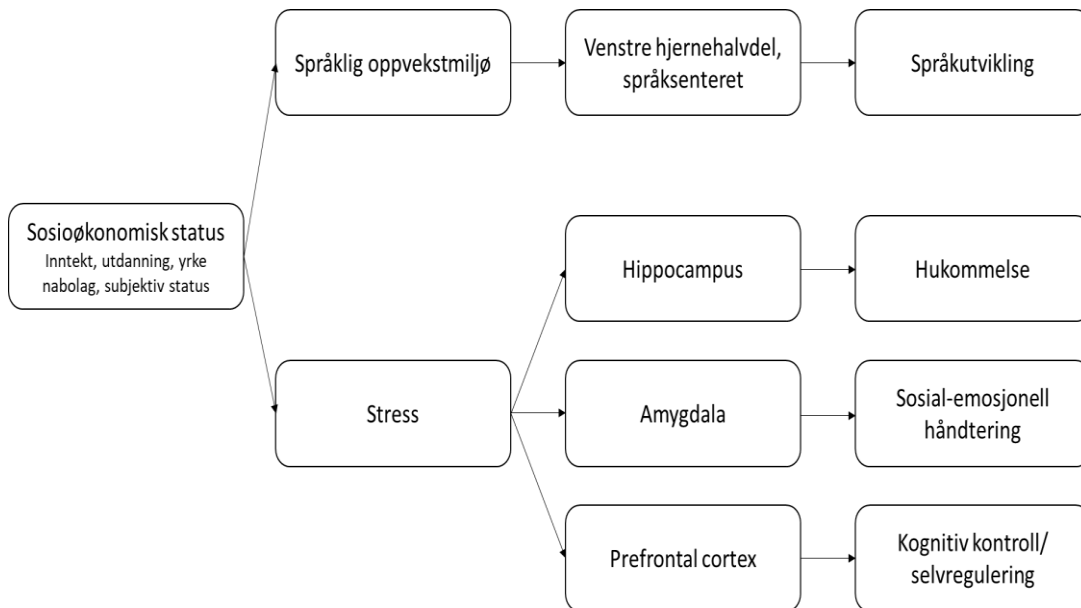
Sosioøkonomisk status
Inntekt, utdanning, yrke nabolag, subjektiv status

Språklig oppvekstmiljø

Venstre hjernehalvdel, språksenteret

Språkutvikling

Stress

Hippocampus

Hukommelse

Amygdala

Sosial-emosjonell håndtering

Prefrontal cortex

Kognitiv kontroll/ selvregulering